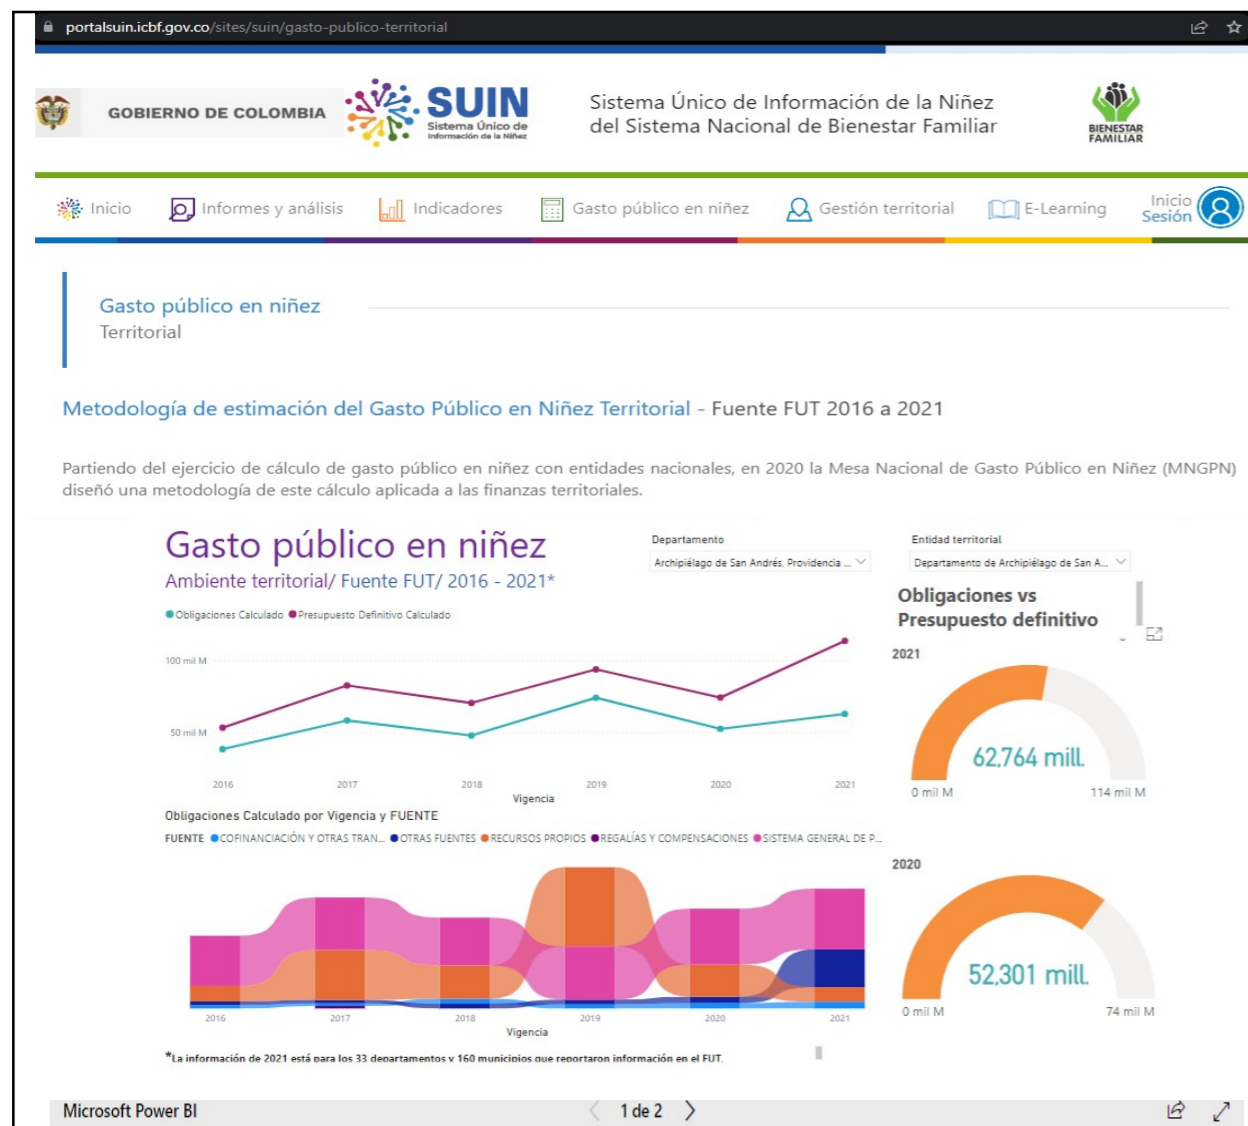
portalsuin.icbf.gov.co/sites/suin/gasto-publico-territorial

GOBIERNO DE COLOMBIA

SUIN Sistema Único de Información de la Niñez

Sistema Único de Información de la Niñez del Sistema Nacional de Bienestar Familiar

BIENESTAR FAMILIAR

Inicio | Informes y análisis | Indicadores | Gasto público en niñez | Gestión territorial | E-Learning | Inicio Sesión

Gasto público en niñez
Territorial

Metodología de estimación del Gasto Público en Niñez Territorial - Fuente FUT 2016 a 2021

Partiendo del ejercicio de cálculo de gasto público en niñez con entidades nacionales, en 2020 la Mesa Nacional de Gasto Público en Niñez (MNGPN) diseñó una metodología de este cálculo aplicada a las finanzas territoriales.

Gasto público en niñez
Ambiente territorial/ Fuente FUT/ 2016 - 2021*

Departamento
Archipiélago de San Andrés, Providencia ...

Entidad territorial
Departamento de Archipiélago de San A...

Obligaciones Calculado Presupuesto Definitivo Calculado

100 mil M
50 mil M
2016 2017 2018 2019 2020 2021
Vigencia

Obligaciones vs Presupuesto definitivo

2021
62,764 mill.
0 mil M 114 mil M

Obligaciones Calculado por Vigencia y FUENTE
FUENTE COFINANCIACIÓN Y OTRAS TRAN... OTRAS FUENTES RECURSOS PROPIOS REGALÍAS Y COMPENSACIONES SISTEMA GENERAL DE P...

2016 2017 2018 2019 2020 2021
Vigencia

2020
52,301 mill.
0 mil M 74 mil M

*La información de 2021 está para los 33 departamentos y 160 municipios que reportaron información en el FUT.

Microsoft Power BI
1 de 2